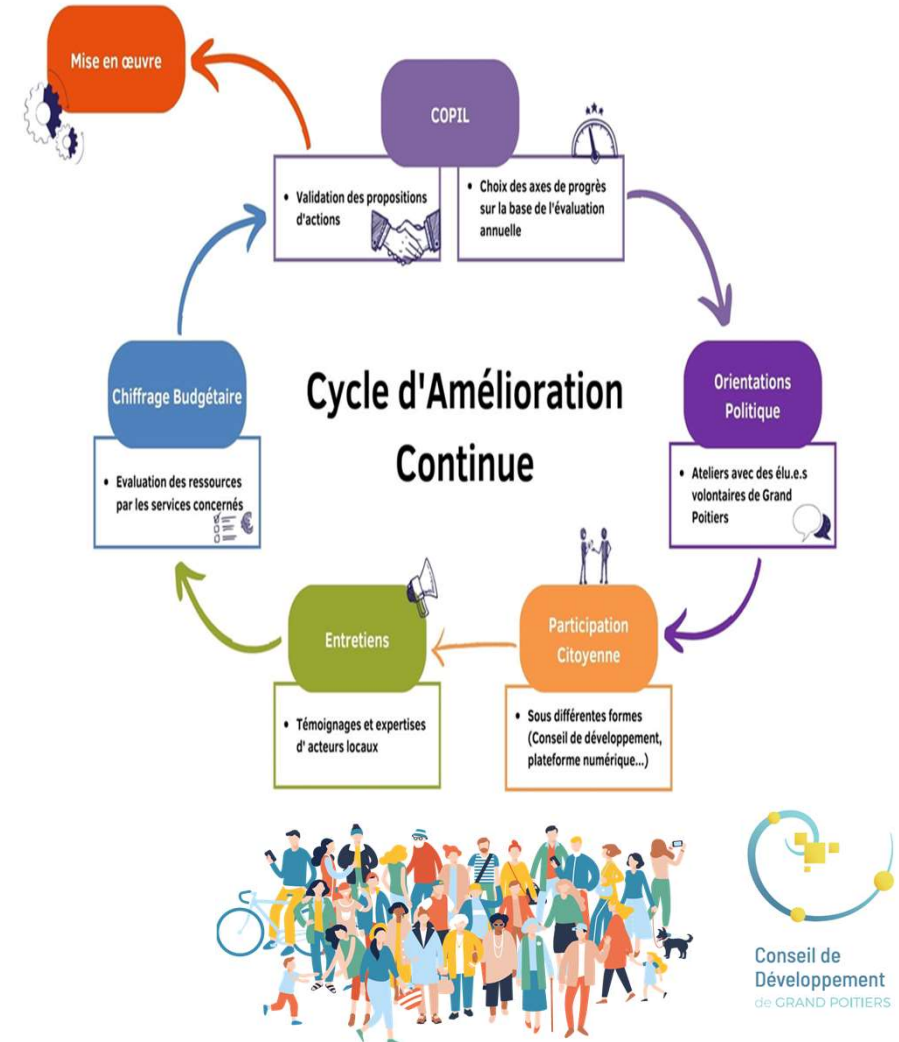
Mise en œuvre

COPIL

• Validation des propositions d'actions

• Choix des axes de progrès sur la base de l'évaluation annuelle

Orientations Politique

• Ateliers avec des élu.e.s volontaires de Grand Poitiers

Cycle d'Amélioration Continue

Chiffrage Budgétaire

• Evaluation des ressources par les services concernés

Participation Citoyenne

• Sous différentes formes (Conseil de développement, plateforme numérique...)

Entretiens

• Témoignages et expertises d' acteurs locaux

Conseil de Développement de GRAND POITIERS